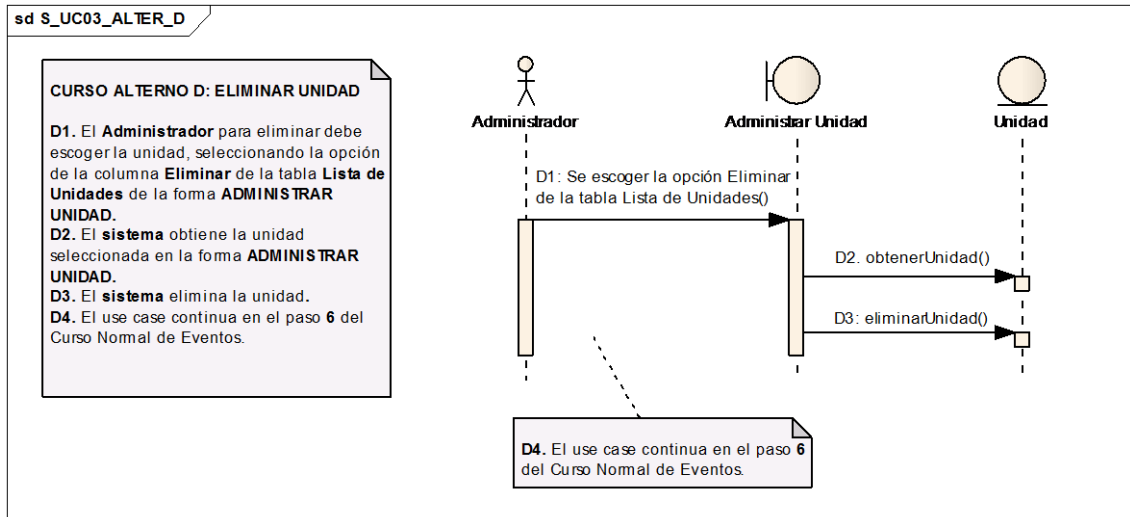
sd S_UC03_ALTER_D

CURSO ALTERNO D: ELIMINAR UNIDAD

D1. El Administrador para eliminar debe escoger la unidad, seleccionando la opción de la columna Eliminar de la tabla Lista de Unidades de la forma ADMINISTRAR UNIDAD.
D2. El sistema obtiene la unidad seleccionada en la forma ADMINISTRAR UNIDAD.
D3. El sistema elimina la unidad.
D4. El use case continua en el paso 6 del Curso Normal de Eventos.

Administrador

Administrar Unidad

Unidad

D1: Se escoger la opción Eliminar de la tabla Lista de Unidades()

D2. obtenerUnidad()

D3: eliminarUnidad()

D4. El use case continua en el paso 6 del Curso Normal de Eventos.